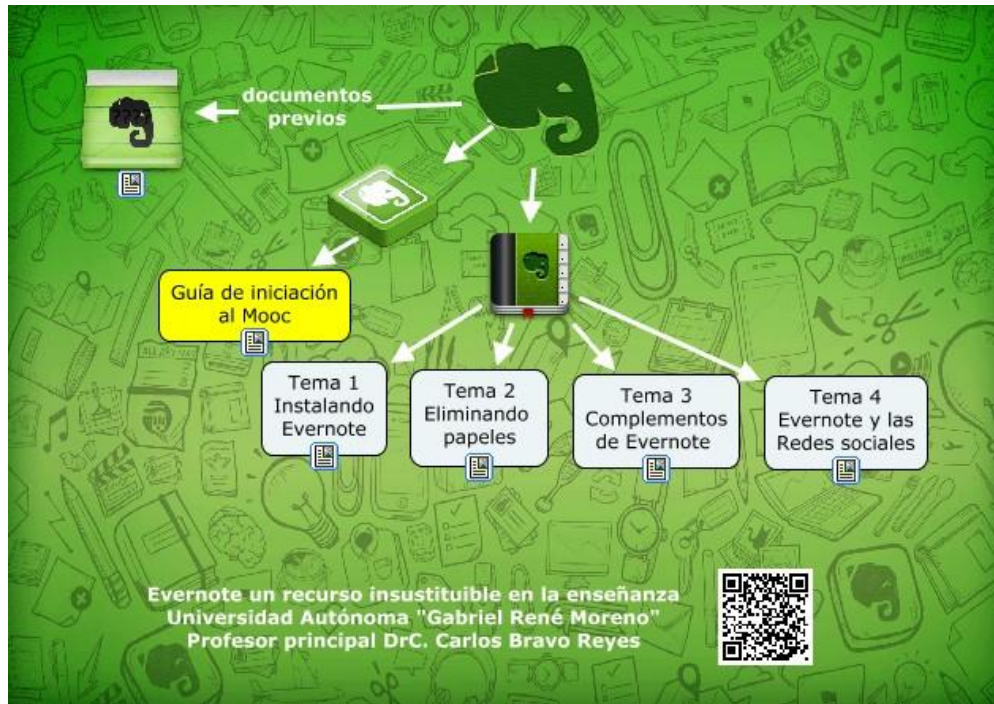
documentos previos

Guía de iniciación al Mooc

Tema 1 Instalando Evernote

Tema 2 Eliminando papeles

Tema 3 Complementos de Evernote

Tema 4 Evernote y las Redes sociales

Evernote un recurso insustituible en la enseñanza
Universidad Autónoma "Gabriel René Moreno"
Profesor principal DrC. Carlos Bravo Reyes